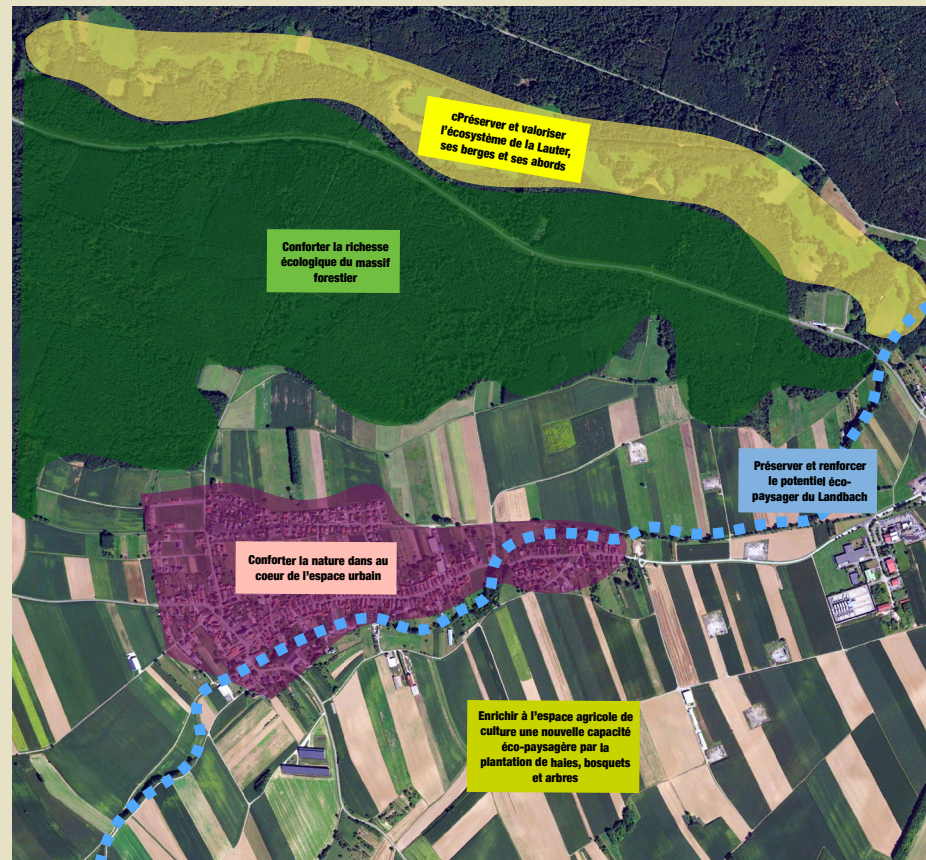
cPréserver et valoriser l'écosystème de la Lauter, ses berges et ses abords

Conforter la richesse écologique du massif forestier

Préserver et renforcer le potentiel éco-paysager du Landbach

Conforter la nature dans au coeur de l'espace urbain

Enrichir à l'espace agricole de culture une nouvelle capacité éco-paysagère par la plantation de haies, bosquets et arbres